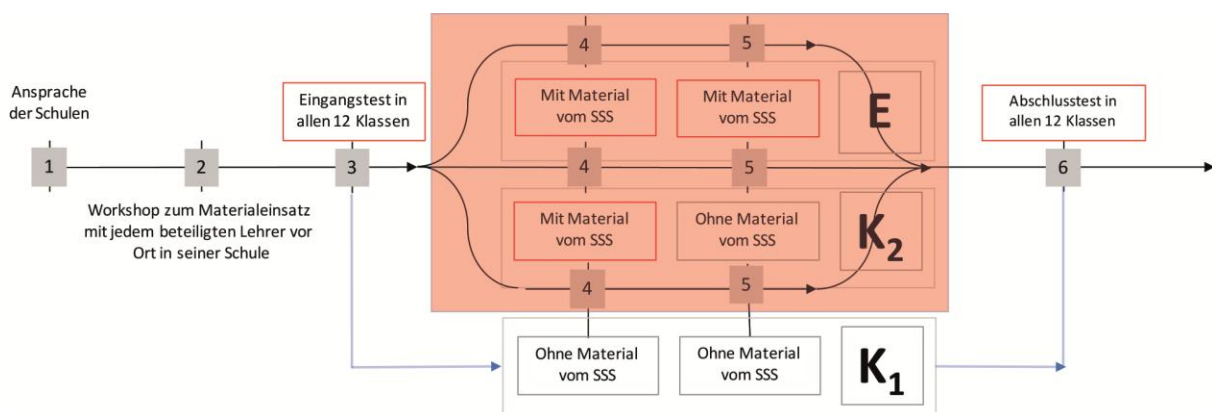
Ansprache der Schulen

1

2

Workshop zum Materialeinsatz mit jedem beteiligten Lehrer vor Ort in seiner Schule

Eingangstest in allen 12 Klassen

3

4

5

Mit Material vom SSS

Mit Material vom SSS

E

4

5

Mit Material vom SSS

Ohne Material vom SSS

$K_2$

4

5

Ohne Material vom SSS

Ohne Material vom SSS

$K_1$

Abschlusstest in allen 12 Klassen

6